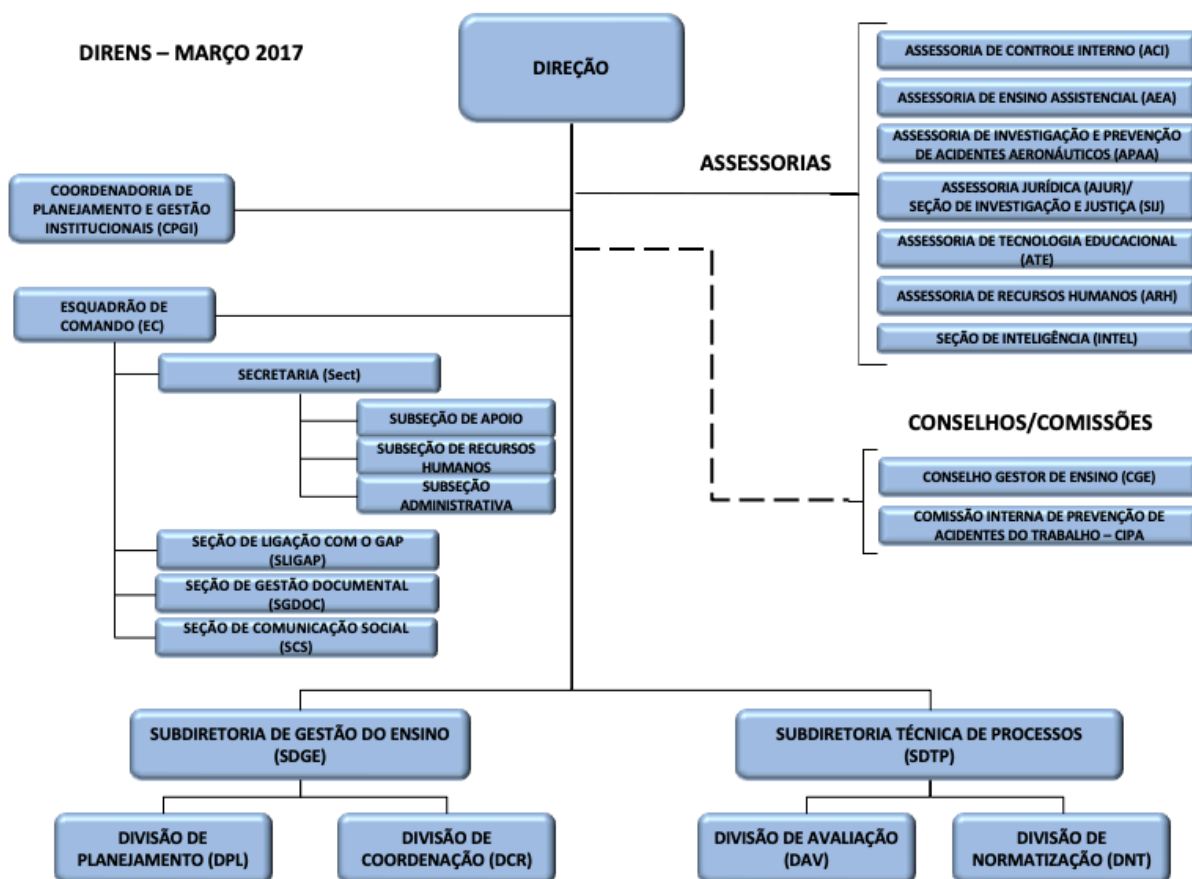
DIRENS – MARÇO 2017

DIREÇÃO

ASSESSORIAS

ASSESSORIA DE CONTROLE INTERNO (ACI)

ASSESSORIA DE ENSINO ASSISTENCIAL (AEA)

ASSESSORIA DE INVESTIGAÇÃO E PREVENÇÃO DE ACIDENTES AERONÁUTICOS (APAA)

ASSESSORIA JURÍDICA (AJUR)/ SEÇÃO DE INVESTIGAÇÃO E JUSTIÇA (SIJ)

ASSESSORIA DE TECNOLOGIA EDUCACIONAL (ATE)

ASSESSORIA DE RECURSOS HUMANOS (ARH)

SEÇÃO DE INTELIGÊNCIA (INTEL)

COORDENADORIA DE PLANEJAMENTO E GESTÃO INSTITUCIONAIS (CPGI)

ESQUADRÃO DE COMANDO (EC)

SECRETARIA (Sect)

SUBSEÇÃO DE APOIO

SUBSEÇÃO DE RECURSOS HUMANOS

SUBSEÇÃO ADMINISTRATIVA

CONSELHOS/COMISSÕES

CONSELHO GESTOR DE ENSINO (CGE)

COMISSÃO INTERNA DE PREVENÇÃO DE ACIDENTES DO TRABALHO – CIPA

SEÇÃO DE LIGAÇÃO COM O GAP (SLIGAP)

SEÇÃO DE GESTÃO DOCUMENTAL (SGDOC)

SEÇÃO DE COMUNICAÇÃO SOCIAL (SCS)

SUBDIRETORIA DE GESTÃO DO ENSINO (SDGE)

SUBDIRETORIA TÉCNICA DE PROCESSOS (SDTP)

DIVISÃO DE PLANEJAMENTO (DPL)

DIVISÃO DE COORDENAÇÃO (DCR)

DIVISÃO DE AVALIAÇÃO (DAV)

DIVISÃO DE NORMATIZAÇÃO (DNT)